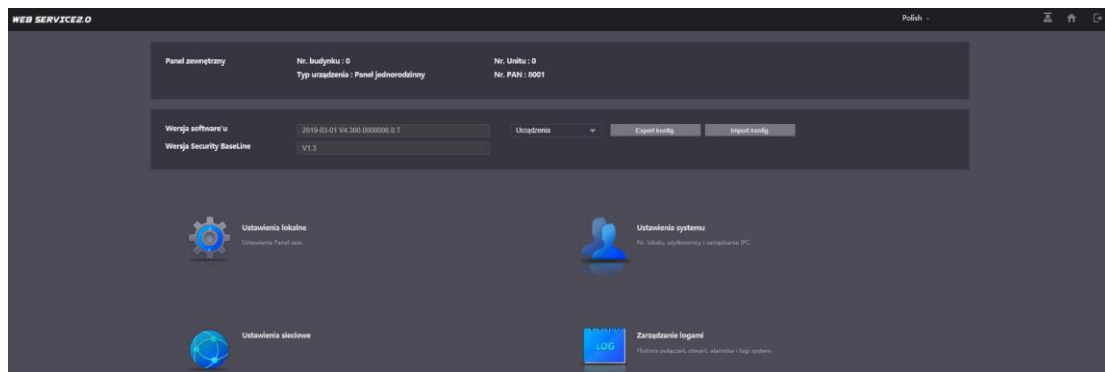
WEB SERVICE2.0

Polish

Panel zewnętrzny

Nr. budynku : 0
Typ urządzenia : Panel jednorodzinny

Nr. Unitu : 0
Nr. PAN : 8001

Wersja software'u
2019-03-01 V4.300.0000000.0.T
Wersja Security BaseLine
V1.3

Urządzenia
Export konfig.
Import konfig.

Ustawienia lokalne
Ustawienia Panel zew.

Ustawienia systemu
Nr. lokalu, użytkownicy i zarządzanie IPC

Ustawienia sieciowe

LOG
Zarządzanie logami
Historia połączeń, otwarć, alarmów i logi system.